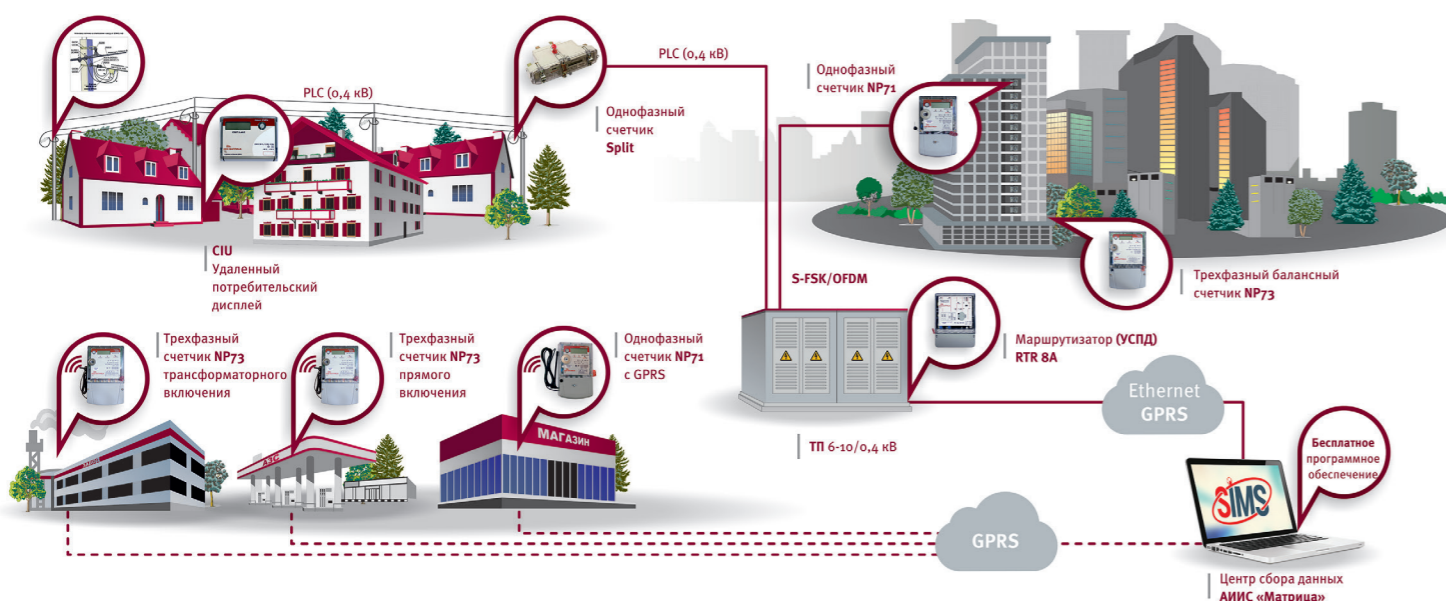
PLC (0,4 кВ)

PLC (0,4 кВ)

Однофазный счетчик Split

Однофазный счетчик NP71

CIU
Удаленный потребительский дисплей

S-FSK/OFDM

Трехфазный балансный счетчик NP73

Трехфазный счетчик NP73 трансформаторного включения

Трехфазный счетчик NP73 прямого включения

Однофазный счетчик NP71 с GPRS

Маршрутизатор (УСПД) RTR 8A

Ethernet
GPRS

МАГАЗИН

АЗС

ТП 6-10/0,4 кВ

Бесплатное программное обеспечение

SIMS

GPRS

Центр сбора данных АИИС «Матрица»